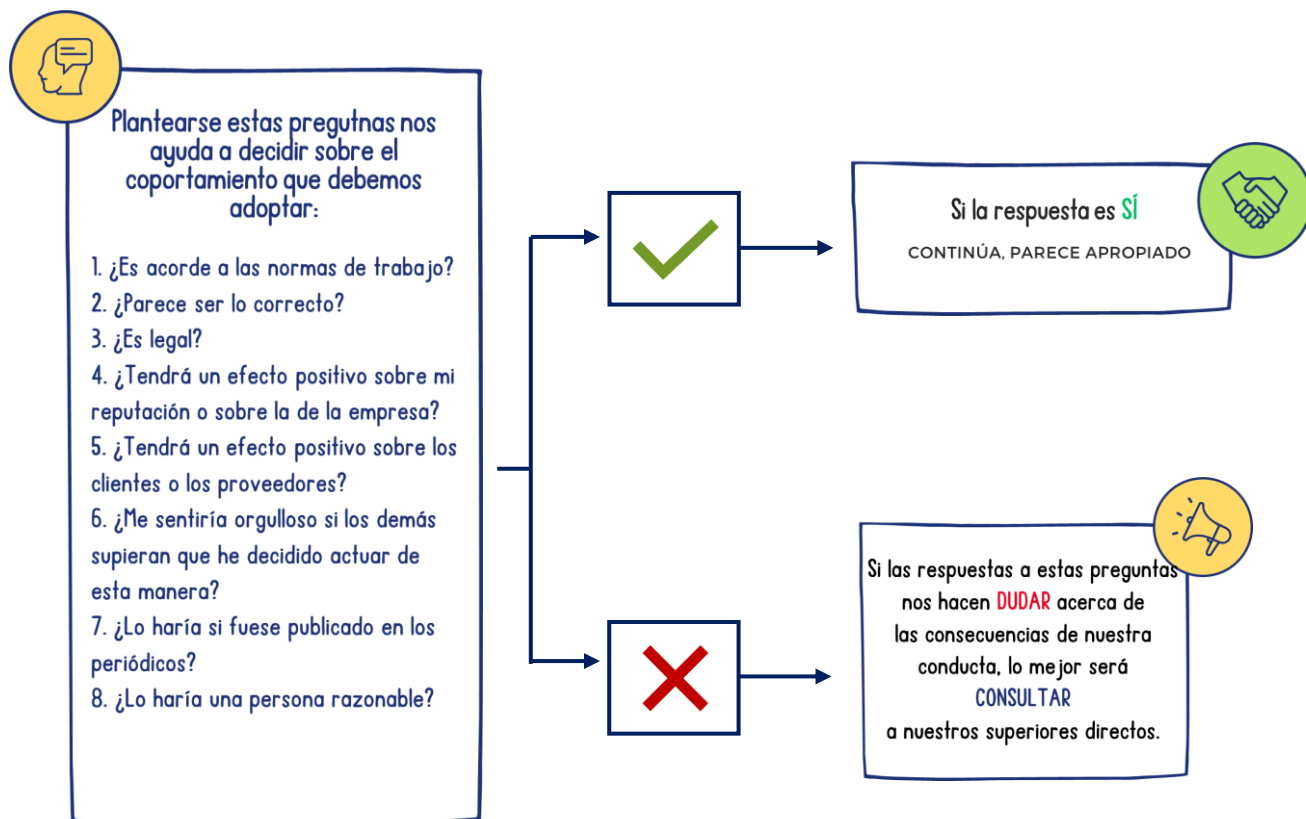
Plantearse estas pregutnas nos ayuda a decidir sobre el coportamiento que debemos adoptar:

1. ¿Es acorde a las normas de trabajo?
2. ¿Parece ser lo correcto?
3. ¿Es legal?
4. ¿Tendrá un efecto positivo sobre mi reputación o sobre la de la empresa?
5. ¿Tendrá un efecto positivo sobre los clientes o los proveedores?
6. ¿Me sentiría orgulloso si los demás supieran que he decidido actuar de esta manera?
7. ¿Lo haría si fuese publicado en los periódicos?
8. ¿Lo haría una persona razonable?

Si la respuesta es SÍ
CONTINÚA, PARECE APROPIADO

Si las respuestas a estas preguntas nos hacen DUDAR acerca de las consecuencias de nuestra conducta, lo mejor será CONSULTAR a nuestros superiores directos.